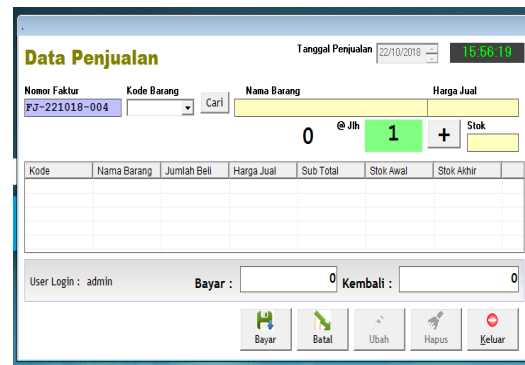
Data Penjualan

Tanggal Penjualan 22/10/2018

15:56:19

Nomor Faktur
FJ-221018-004

Kode Barang

Cari

Nama Barang

Harga Jual

0

@ Jlh

1

+

Stok

| Kode | Nama Barang | Jumlah Beli | Harga Jual | Sub Total | Stok Awal | Stok Akhir |
|---|---|---|---|---|---|---|

User Login : admin

Bayar : 0

Kembali : 0

Bayar

Batal

Ubah

Hapus

Keluar